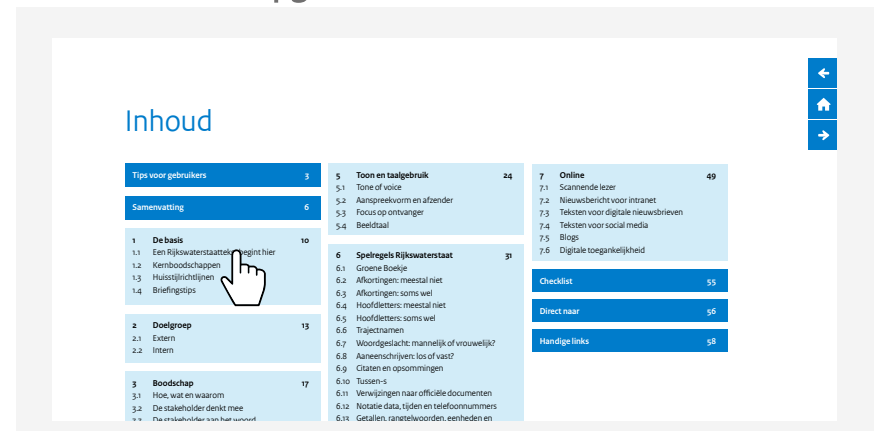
Inhoud

Tips voor gebruikers 3

Samenvatting 6

1 De basis 10
1.1 Een Rijkswaterstaattekst begint hier
1.2 Kernboodschappen
1.3 Huisstijlrichtlijnen
1.4 Briefingstips

2 Doelgroep 13
2.1 Extern
2.2 Intern

3 Boodschap 17
3.1 Hoe, wat en waarom
3.2 De stakeholder denkt mee
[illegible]

5 Toon en taalgebruik 24
5.1 Tone of voice
5.2 Aanspreekvorm en afzender
5.3 Focus op ontvanger
5.4 Beeldtaal

6 Spelregels Rijkswaterstaat 31
6.1 Groene Boekje
6.2 Afkortingen: meestal niet
6.3 Afkortingen: soms wel
6.4 Hoofdletters: meestal niet
6.5 Hoofdletters: soms wel
6.6 Trajectnamen
6.7 Woordgeslacht: mannelijk of vrouwelijk?
6.8 Aaneenschrijven: los of vast?
6.9 Citaten en opsommingen
6.10 Tussen-s
6.11 Verwijzingen naar officiële documenten
6.12 Notatie data, tijden en telefoonnummers
6.13 Getallen, rangtelwoorden, eenheden en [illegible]

7 Online 49
7.1 Scannende lezer
7.2 Nieuwsbericht voor intranet
7.3 Teksten voor digitale nieuwsbrieven
7.4 Teksten voor social media
7.5 Blogs
7.6 Digitale toegankelijkheid

Checklist 55

Direct naar 56

Handige links 58